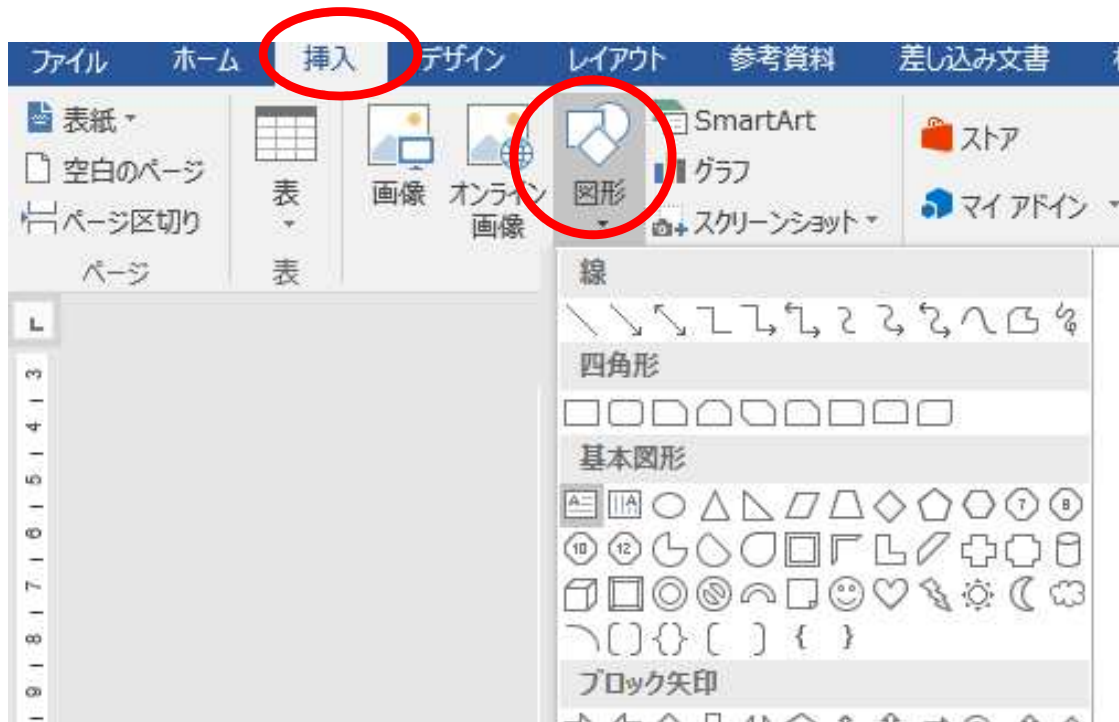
ファイル ホーム 挿入 デザイン レイアウト 参考資料 差し込み文書

表紙
空白のページ
ページ区切り
ページ

表
表

画像
オンライン画像

図形

SmartArt
グラフ
スクリーンショット

ストア
マイ アドイン

線
四角形
基本図形
⑦ ⑧ ⑩ ⑫
ブロック矢印

3 4 5 6 7 8 9